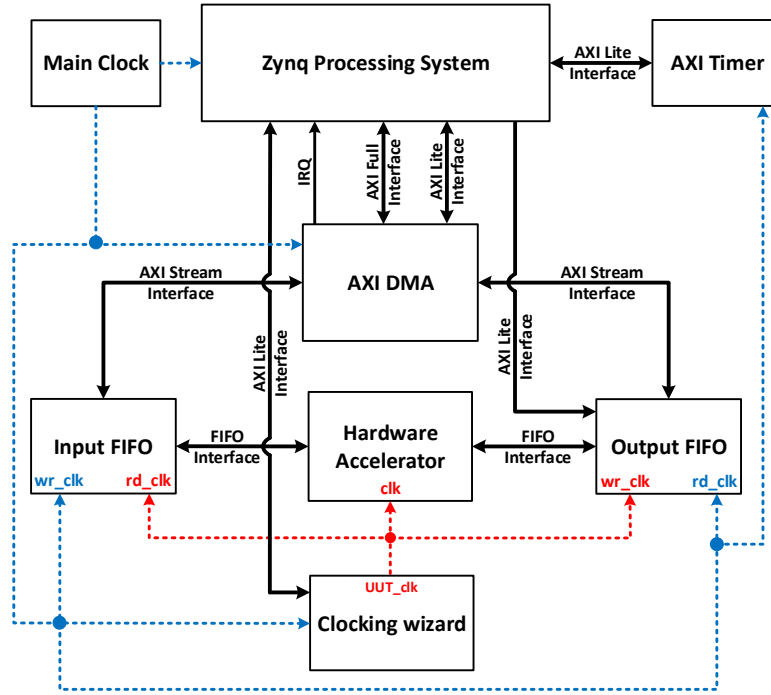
Main Clock

Zynq Processing System

AXI Lite Interface

AXI Timer

IRQ

AXI Full Interface

AXI Lite Interface

AXI Stream Interface

AXI DMA

AXI Stream Interface

AXI Lite Interface

AXI Lite Interface

Input FIFO

wr_clk

rd_clk

FIFO Interface

Hardware Accelerator

clk

FIFO Interface

Output FIFO

wr_clk

rd_clk

UUT_clk

Clocking wizard